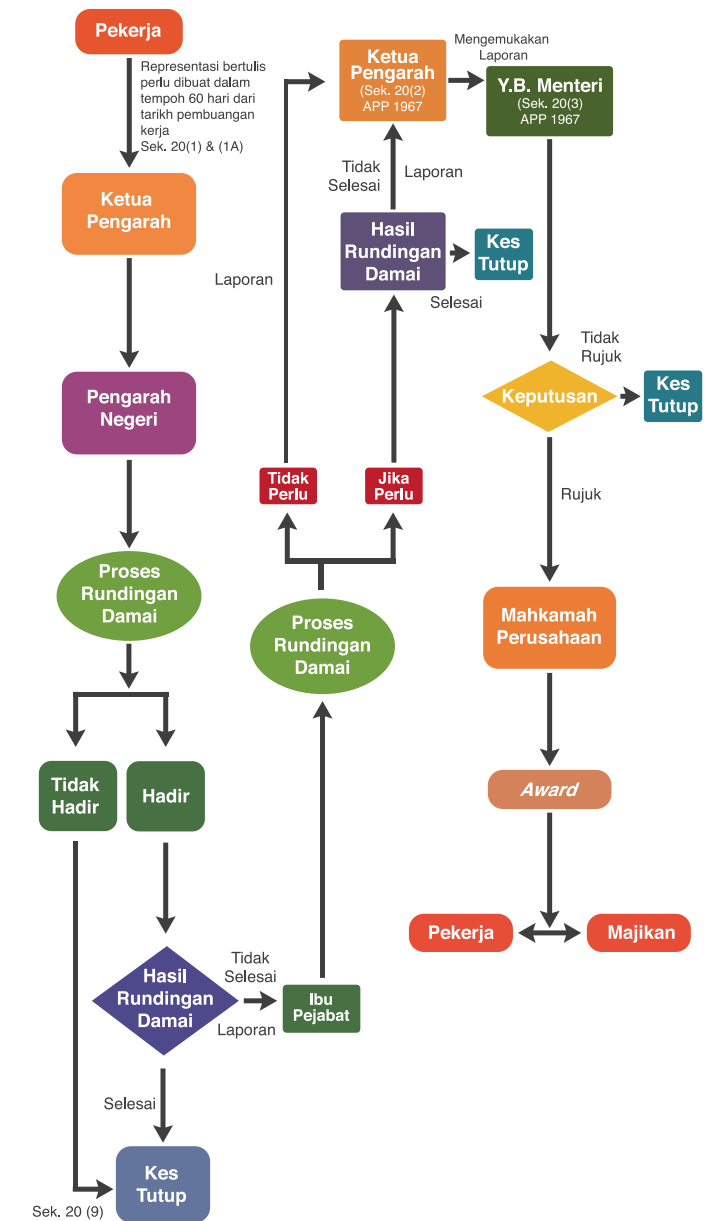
Pekerja

Representasi bertulis perlu dibuat dalam tempoh 60 hari dari tarikh pembuangan kerja
Sek. 20(1) & (1A)

Ketua Pengarah

Pengarah Negeri

Proses Rundingan Damai

Tidak Hadir

Hadir

Hasil Rundingan Damai

Tidak Selesai

Laporan

Ibu Pejabat

Selesai

Kes Tutup

Sek. 20 (9)

Proses Rundingan Damai

Tidak Perlu

Jika Perlu

Laporan

Hasil Rundingan Damai

Kes Tutup

Selesai

Tidak Selesai

Laporan

Ketua Pengarah
(Sek. 20(2)
APP 1967

Mengemukakan Laporan

Y.B. Menteri
(Sek. 20(3)
APP 1967

Tidak Rujuk

Keputusan

Kes Tutup

Rujuk

Mahkamah Perusahaan

Award

Pekerja

Majikan